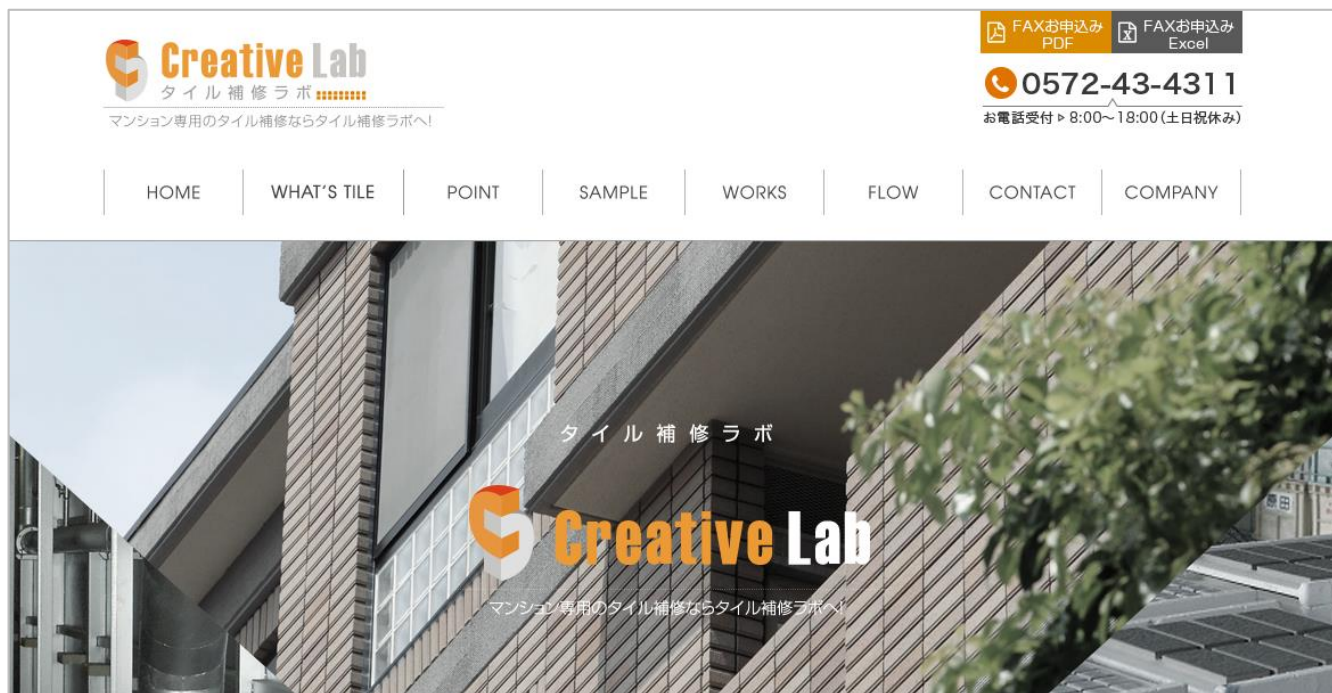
Creative Lab
タイル補修ラボ
マンション専用のタイル補修ならタイル補修ラボへ!

FAXお申込み PDF
FAXお申込み Excel
0572-43-4311
お電話受付 ▷ 8:00〜18:00(土日祝休み)

HOME
WHAT'S TILE
POINT
SAMPLE
WORKS
FLOW
CONTACT
COMPANY

タイル補修ラボ
Creative Lab
マンション専用のタイル補修ならタイル補修ラボへ!